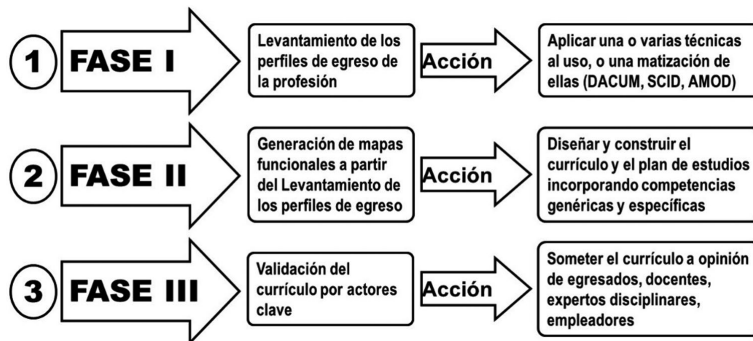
1 FASE I

Levantamiento de los perfiles de egreso de la profesión

Acción

Aplicar una o varias técnicas al uso, o una matización de ellas (DACUM, SCID, AMOD)

2 FASE II

Generación de mapas funcionales a partir del Levantamiento de los perfiles de egreso

Acción

Diseñar y construir el currículo y el plan de estudios incorporando competencias genéricas y específicas

3 FASE III

Validación del currículo por actores clave

Acción

Someter el currículo a opinión de egresados, docentes, expertos disciplinares, empleadores